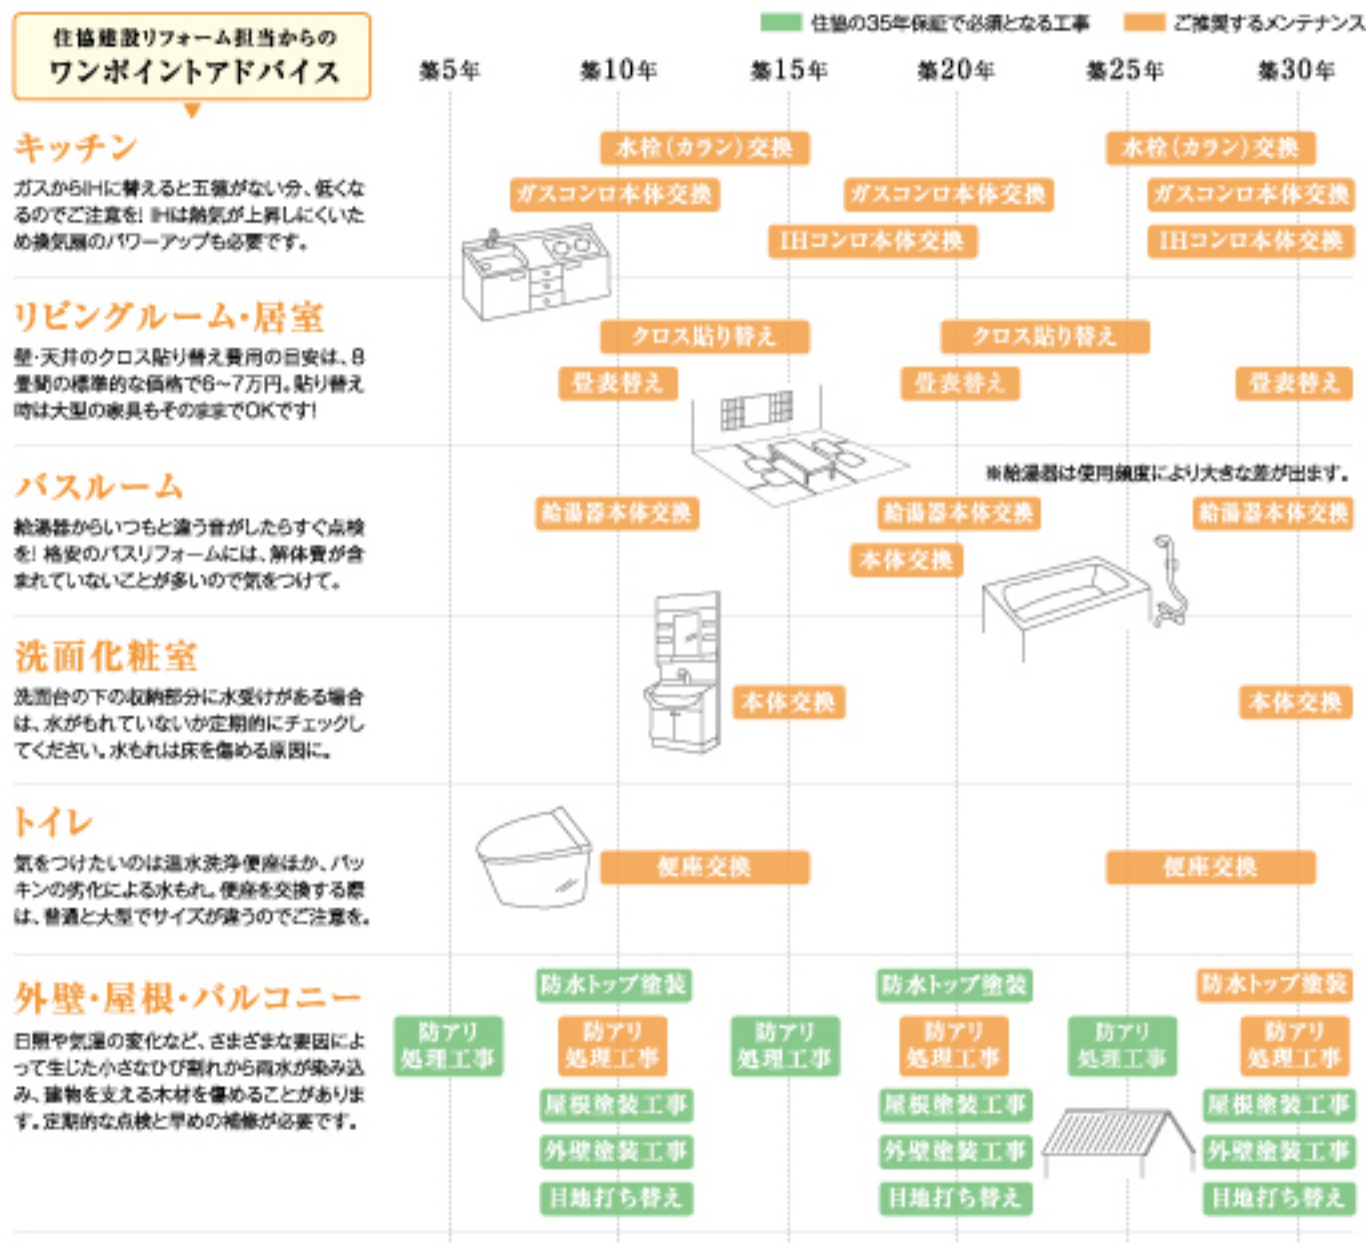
住協建設リフォーム担当からの
ワンポイントアドバイス

住協の35年保証で必須となる工事　ご推奨するメンテナンス

築5年　築10年　築15年　築20年　築25年　築30年

キッチン
ガスからIHに替えると五徳がない分、低くなるのでご注意を! IHは熱気が上昇しにくいため換気扇のパワーアップも必要です。

水栓(カラン)交換　水栓(カラン)交換
ガスコンロ本体交換　ガスコンロ本体交換　ガスコンロ本体交換
IHコンロ本体交換　IHコンロ本体交換

リビングルーム・居室
壁・天井のクロス貼り替え費用の目安は、8畳間の標準的な価格で6~7万円。貼り替え時は大型の家具もそのままでOKです!

クロス貼り替え　クロス貼り替え
畳表替え　畳表替え　畳表替え

バスルーム
給湯器からいつもと違う音がしたらすぐ点検を! 格安のバスリフォームには、解体費が含まれていないことが多いので気をつけて。

※給湯器は使用頻度により大きな差が出ます。
給湯器本体交換　給湯器本体交換　給湯器本体交換
本体交換

洗面化粧室
洗面台の下の収納部分に水受けがある場合は、水がもれていないか定期的にチェックしてください。水もれは床を傷める原因に。

本体交換　本体交換

トイレ
気をつけたいのは温水洗浄便座ほか、パッキンの劣化による水もれ。便座を交換する際は、普通と大型でサイズが違うのでご注意を。

便座交換　便座交換

外壁・屋根・バルコニー
日照や気温の変化など、さまざまな要因によって生じた小さなひび割れから雨水が染み込み、建物を支える木材を傷めることがあります。定期的な点検と早めの補修が必要です。

防水トップ塗装　防水トップ塗装　防水トップ塗装
防アリ処理工事　防アリ処理工事　防アリ処理工事　防アリ処理工事　防アリ処理工事　防アリ処理工事
屋根塗装工事　屋根塗装工事　屋根塗装工事
外壁塗装工事　外壁塗装工事　外壁塗装工事
目地打ち替え　目地打ち替え　目地打ち替え